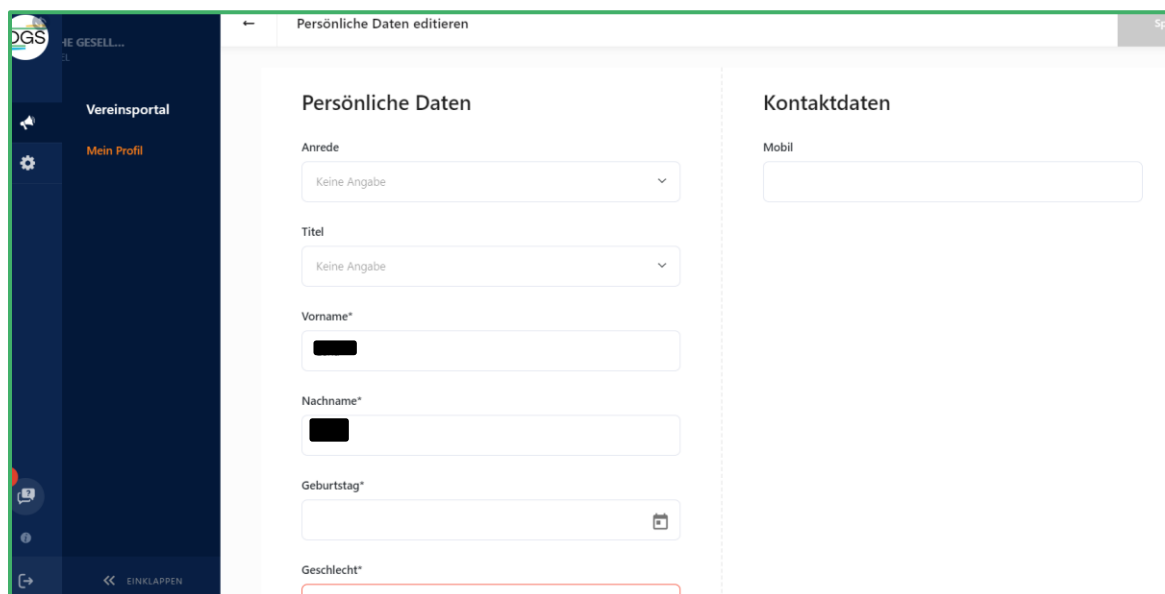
DGS
HE GESELL...
EL

Vereinsportal
Mein Profil

« EINKLAPPEN

← Persönliche Daten editieren

Sp

Persönliche Daten

Anrede
Keine Angabe

Titel
Keine Angabe

Vorname*

Nachname*

Geburtstag*

Geschlecht*

Kontaktdaten

Mobil